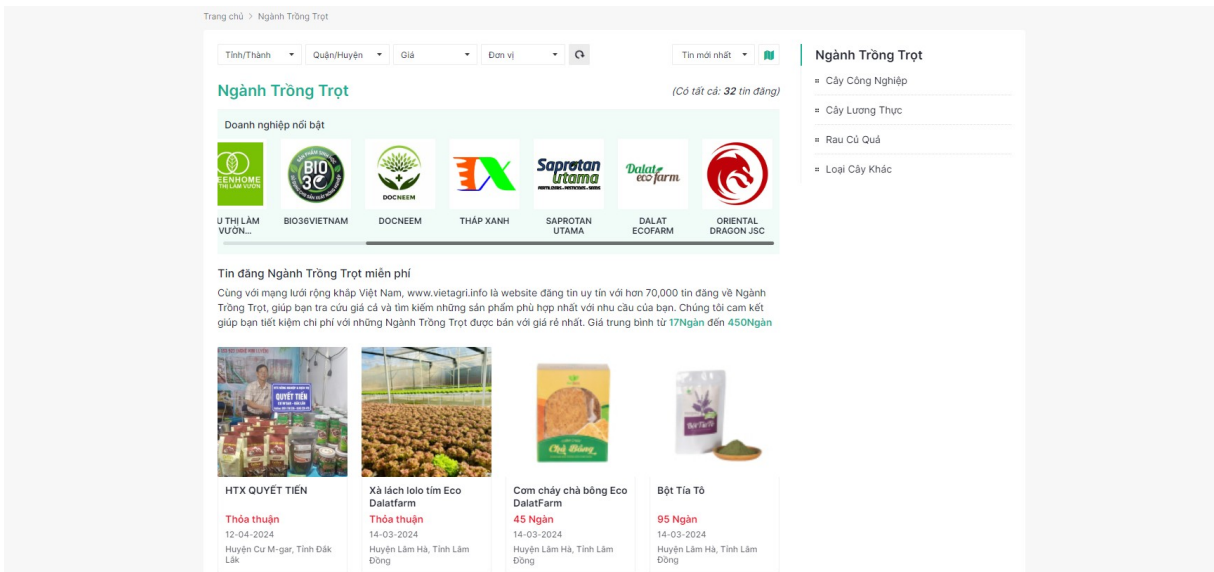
Trang chủ > Ngành Trồng Trọt

Tỉnh/Thành
Quận/Huyện
Giá
Đơn vị
Tin mới nhất

Ngành Trồng Trọt

(Có tất cả: 32 tin đăng)

Doanh nghiệp nổi bật

EENHOME
U THỊ LÀM VƯỜN...

BIO 36
BIO36VIETNAM

DOCNEEM
DOCNEEM

THÁP XANH

Saprotan Utama
SAPROTAN UTAMA

Dalat eco farm
DALAT ECOFARM

ORIENTAL DRAGON JSC

Tin đăng Ngành Trồng Trọt miễn phí

Cùng với mạng lưới rộng khắp Việt Nam, www.vietagri.info là website đăng tin uy tín với hơn 70,000 tin đăng về Ngành Trồng Trọt, giúp bạn tra cứu giá cả và tìm kiếm những sản phẩm phù hợp nhất với nhu cầu của bạn. Chúng tôi cam kết giúp bạn tiết kiệm chi phí với những Ngành Trồng Trọt được bán với giá rẻ nhất. Giá trung bình từ 17Ngàn đến 450Ngàn

QUYẾT TIẾN

HTX QUYẾT TIẾN
Thỏa thuận
12-04-2024
Huyện Cư M-gar, Tỉnh Đắk Lắk

Xà lách lolo tím Eco Dalatfarm
Thỏa thuận
14-03-2024
Huyện Lâm Hà, Tỉnh Lâm Đồng

Chà Bông

Cơm cháy chà bông Eco DalatFarm
45 Ngàn
14-03-2024
Huyện Lâm Hà, Tỉnh Lâm Đồng

Bột Tía Tô

Bột Tía Tô
95 Ngàn
14-03-2024
Huyện Lâm Hà, Tỉnh Lâm Đồng

Ngành Trồng Trọt
Cây Công Nghiệp
Cây Lương Thực
Rau Củ Quả
Loại Cây Khác